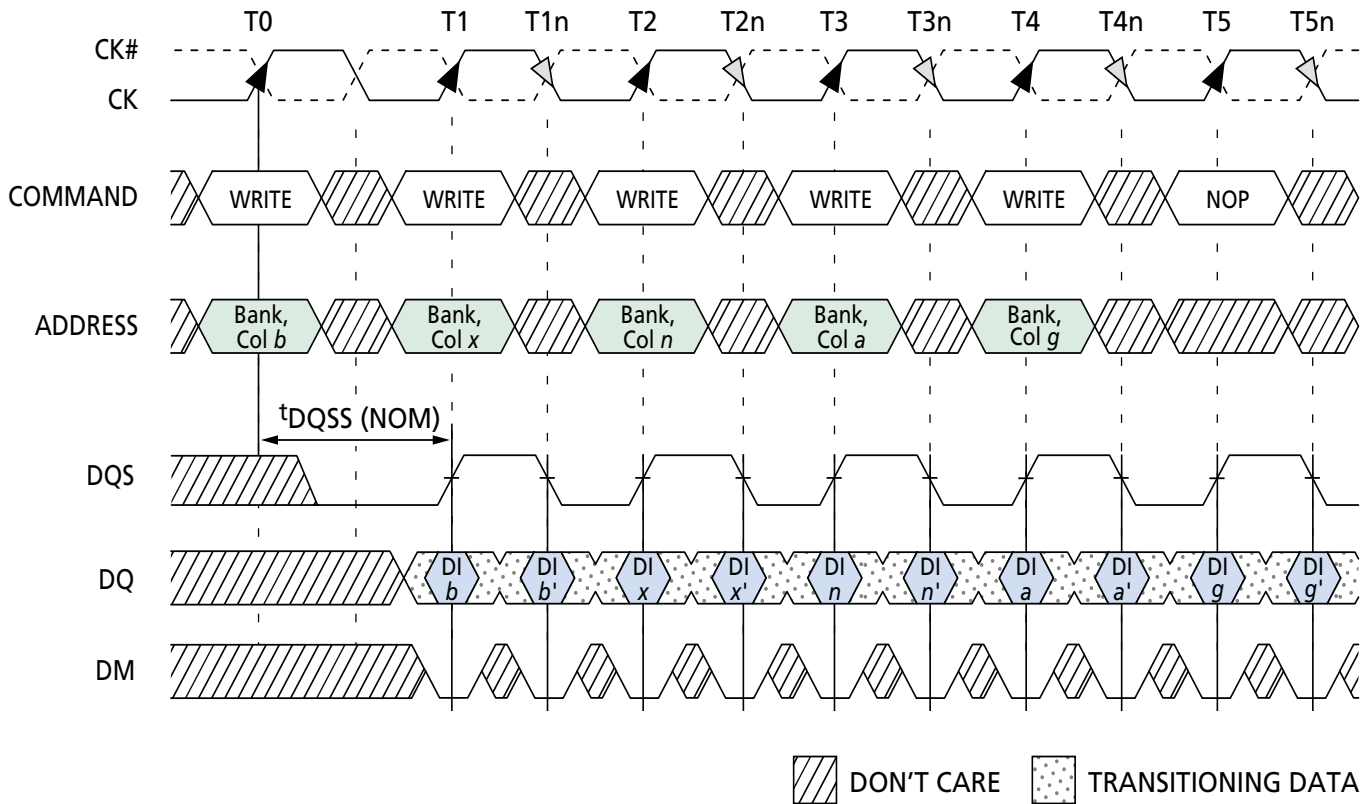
T0 T1 T1n T2 T2n T3 T3n T4 T4n T5 T5n

CK#
CK

COMMAND
WRITE WRITE WRITE WRITE WRITE NOP

ADDRESS
Bank, Col *b*
Bank, Col *x*
Bank, Col *n*
Bank, Col *a*
Bank, Col *g*

$^{t}$DQSS (NOM)

DQS

DQ
DI *b*
DI *b'*
DI *x*
DI *x'*
DI *n*
DI *n'*
DI *a*
DI *a'*
DI *g*
DI *g'*

DM

DON'T CARE
TRANSITIONING DATA